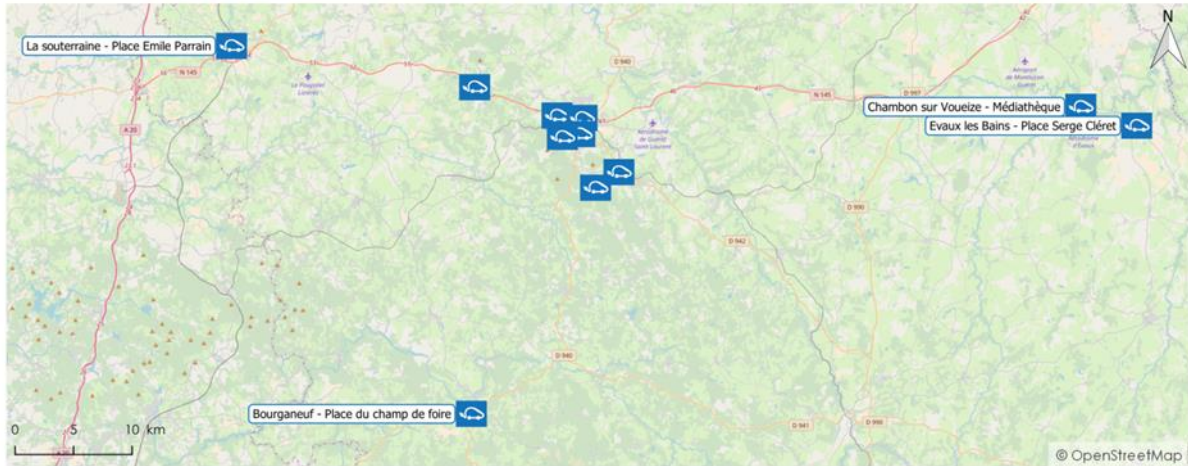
N

La souterraine - Place Emile Parrain

N 145

A 20

D 940

N 145

D 997

Chambon sur Voueize - Médiathèque

Evaux les Bains - Place Serge Cléret

D 990

D 942

D 940

Bourganeuf - Place du champ de foire

D 941

D 990

0 5 10 km

© OpenStreetMap